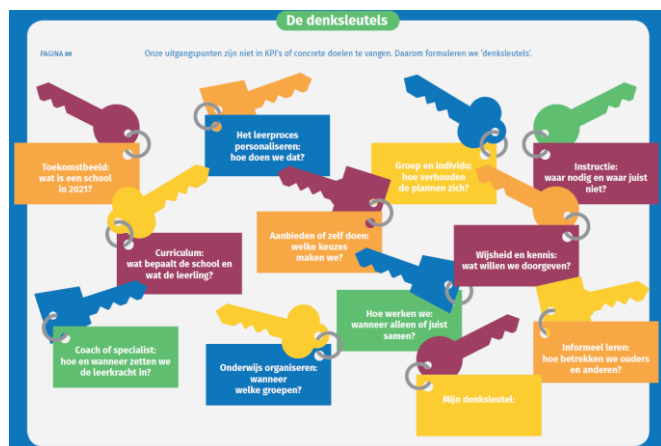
De denksleutels

PAGINA ##

Onze uitgangspunten zijn niet in KPI's of concrete doelen te vangen. Daarom formuleren we 'denksleutels'.

Toekomstbeeld: wat is een school in 2021?

Het leerproces personaliseren: hoe doen we dat?

Groep en individu: hoe verhouden de plannen zich?

Instructie: waar nodig en waar juist niet?

Curriculum: wat bepaalt de school en wat de leerling?

Aanbieden of zelf doen: welke keuzes maken we?

Wijsheid en kennis: wat willen we doorgeven?

Coach of specialist: hoe en wanneer zetten we de leerkracht in?

Hoe werken we: wanneer alleen of juist samen?

Informeel leren: hoe betrekken we ouders en anderen?

Onderwijs organiseren: wanneer welke groepen?

Mijn denksleutel: